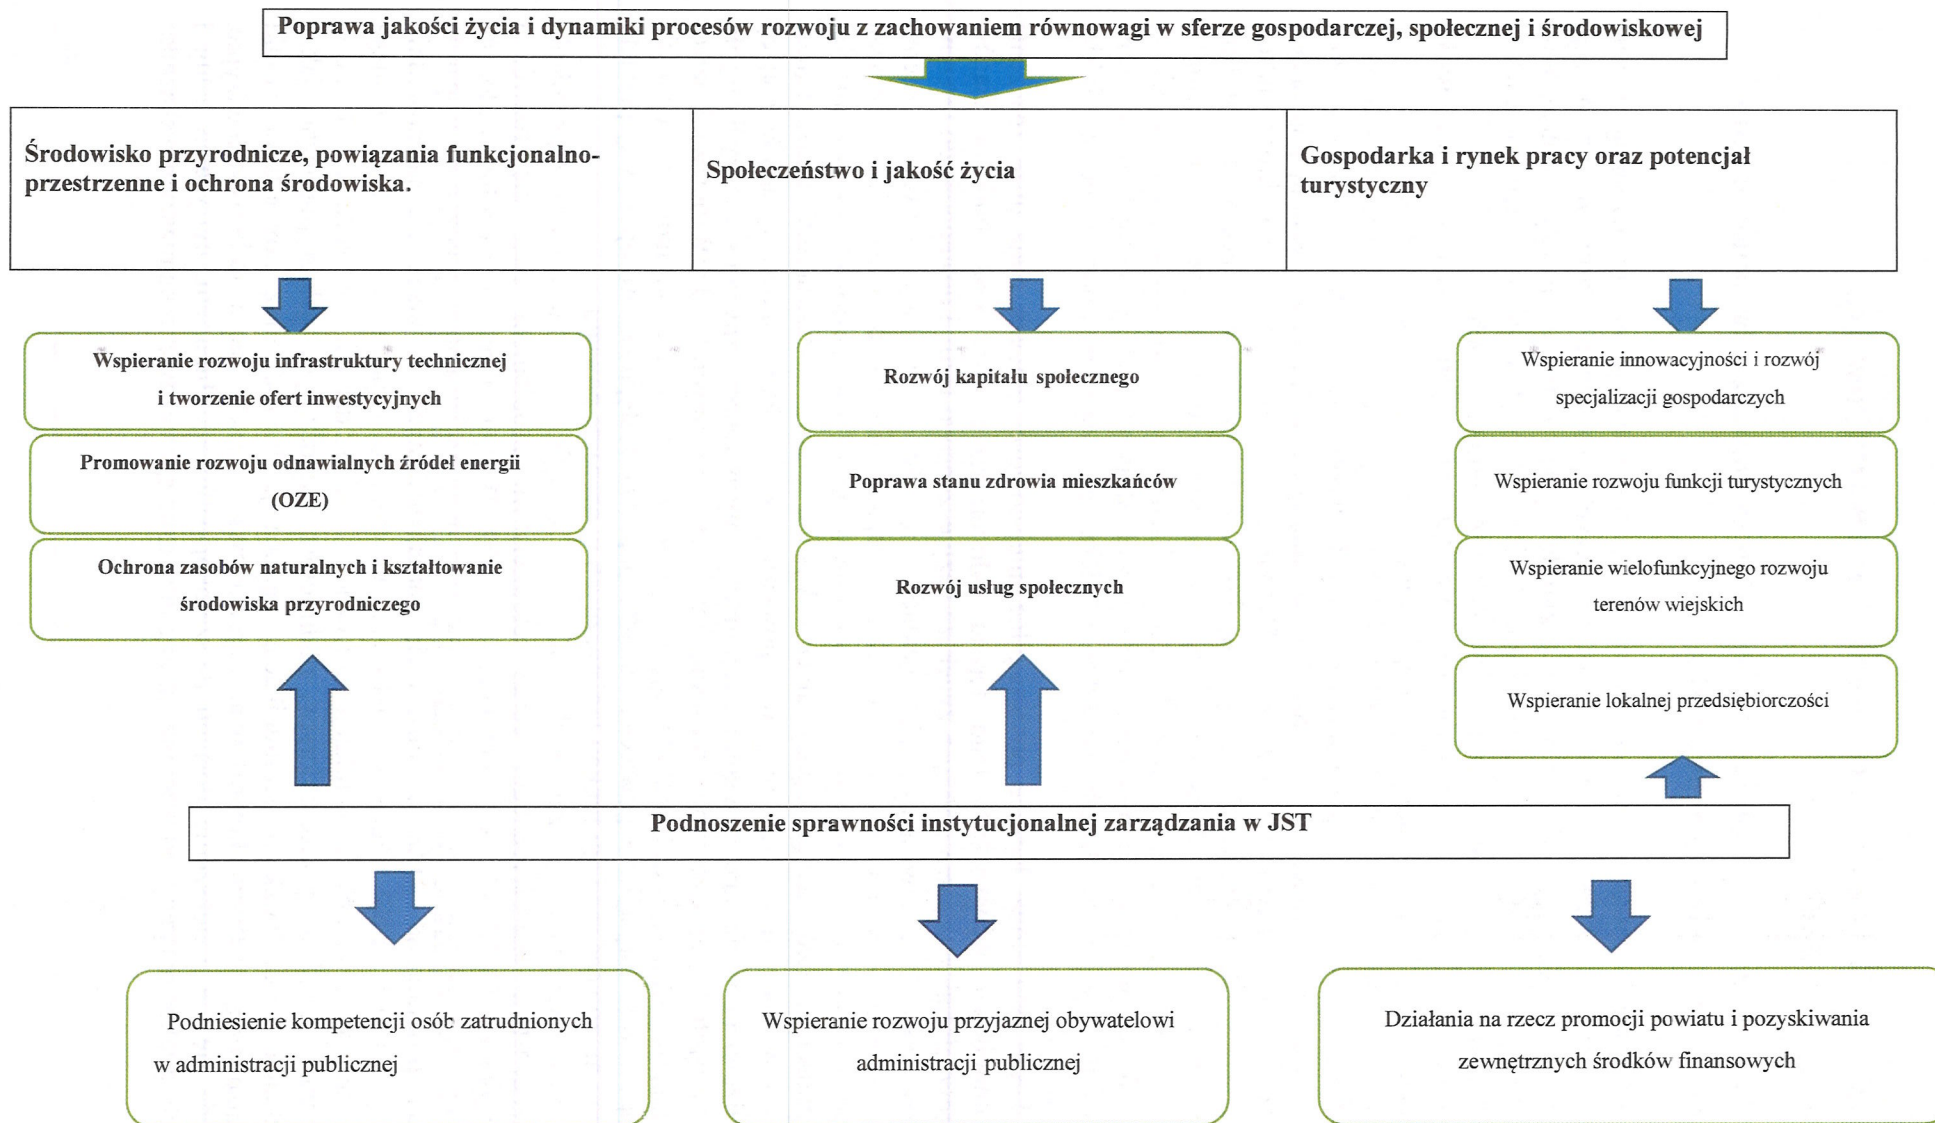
Poprawa jakości życia i dynamiki procesów rozwoju z zachowaniem równowagi w sferze gospodarczej, społecznej i środowiskowej

Środowisko przyrodnicze, powiązania funkcjonalno-przestrzenne i ochrona środowiska.

Społeczeństwo i jakość życia

Gospodarka i rynek pracy oraz potencjał turystyczny

Wspieranie rozwoju infrastruktury technicznej i tworzenie ofert inwestycyjnych

Promowanie rozwoju odnawialnych źródeł energii (OZE)

Ochrona zasobów naturalnych i kształtowanie środowiska przyrodniczego

Rozwój kapitału społecznego

Poprawa stanu zdrowia mieszkańców

Rozwój usług społecznych

Wspieranie innowacyjności i rozwój specjalizacji gospodarczych

Wspieranie rozwoju funkcji turystycznych

Wspieranie wielofunkcyjnego rozwoju terenów wiejskich

Wspieranie lokalnej przedsiębiorczości

Podnoszenie sprawności instytucjonalnej zarządzania w JST

Podniesienie kompetencji osób zatrudnionych w administracji publicznej

Wspieranie rozwoju przyjaznej obywatelowi administracji publicznej

Działania na rzecz promocji powiatu i pozyskiwania zewnętrznych środków finansowych